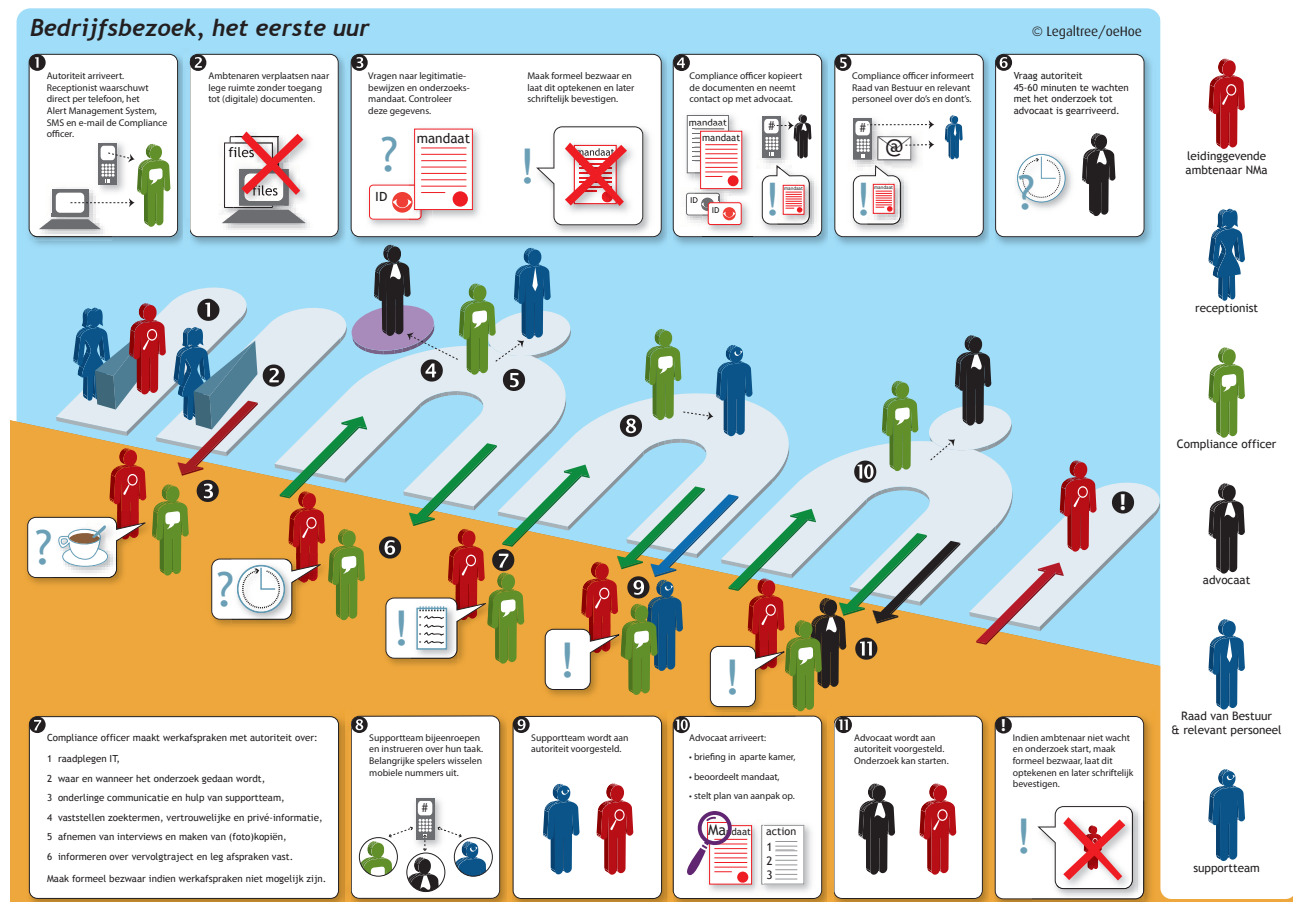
Bedrijfsbezoek, het eerste uur

© Legaltree/oeHoe

1 Autoriteit arriveert. Receptionist waarschuwt direct per telefoon, het Alert Management System, SMS en e-mail de Compliance officer.

2 Ambtenaren verplaatsen naar lege ruimte zonder toegang tot (digitale) documenten.

files

files

3 Vragen naar legitimatiebewijzen en onderzoeksmandaat. Controleer deze gegevens.

mandaat

ID

Maak formeel bezwaar en laat dit optekenen en later schriftelijk bevestigen.

mandaat

4 Compliance officer kopieert de documenten en neemt contact op met advocaat.

mandaat

mandaat

#

ID

ID

mandaat

5 Compliance officer informeert Raad van Bestuur en relevant personeel over do's en dont's.

#

@

mandaat

6 Vraag autoriteit 45-60 minuten te wachten met het onderzoek tot advocaat is gearriveerd.

leidinggevende ambtenaar NMa

receptionist

Compliance officer

advocaat

Raad van Bestuur & relevant personeel

supportteam

1

2

3

4

5

6

7

8

9

10

11

!

7 Compliance officer maakt werkafspraken met autoriteit over:

1 raadplegen IT,

2 waar en wanneer het onderzoek gedaan wordt,

3 onderlinge communicatie en hulp van supportteam,

4 vaststellen zoektermen, vertrouwelijke en privé-informatie,

5 afnemen van interviews en maken van (foto)kopiën,

6 informeren over vervolgtraject en leg afspraken vast.

Maak formeel bezwaar indien werkafspraken niet mogelijk zijn.

8 Supportteam bijeenroepen en instrueren over hun taak. Belangrijke spelers wisselen mobiele nummers uit.

#

9 Supportteam wordt aan autoriteit voorgesteld.

10 Advocaat arriveert:

• briefing in aparte kamer,

• beoordeelt mandaat,

• stelt plan van aanpak op.

Mandaat

action

1

2

3

11 Advocaat wordt aan autoriteit voorgesteld. Onderzoek kan starten.

! Indien ambtenaar niet wacht en onderzoek start, maak formeel bezwaar, laat dit optekenen en later schriftelijk bevestigen.